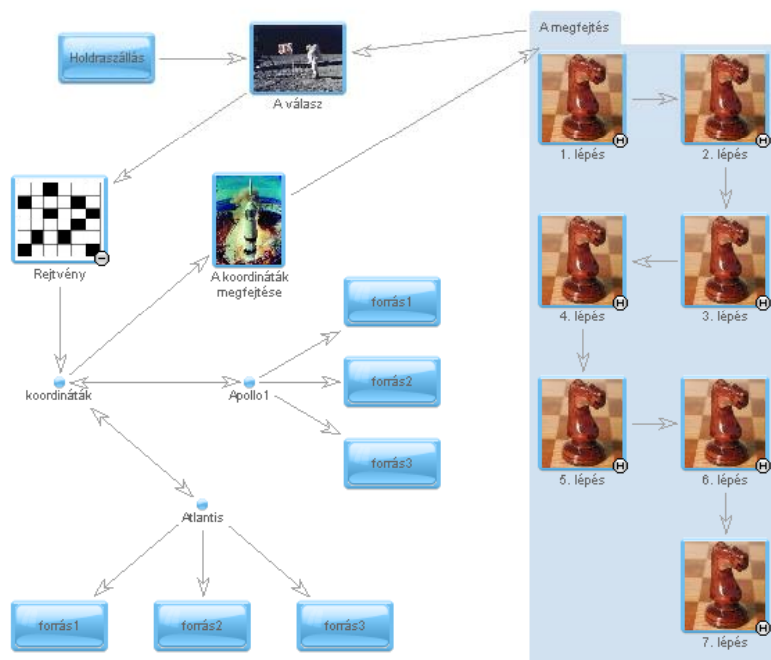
Holdraszállás

A válasz

A megfejtés

1. lépés

2. lépés

Rejtvény

A koordináták megfejtése

4. lépés

3. lépés

forrás1

koordináták

Apollo1

forrás2

forrás3

5. lépés

6. lépés

Atlantis

forrás1

forrás2

forrás3

7. lépés